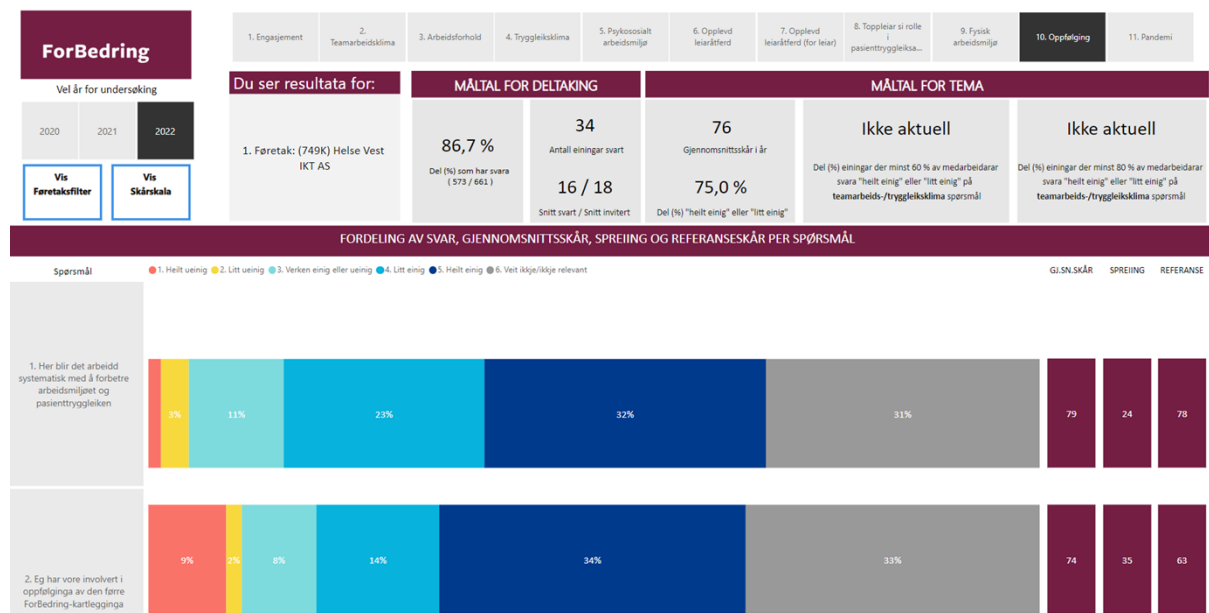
ForBedring

Vel år for undersøking

2020 2021 2022

Vis Føretaksfilter

Vis Skårskala

1. Engasjement | 2. Teamarbeidsklima | 3. Arbeidsforhold | 4. Tryggleiksklima | 5. Psykososialt arbeidsmiljø | 6. Opplevd leiaråtferd | 7. Opplevd leiaråtferd (for leiar) | 8. Toppleiar si rolle i pasienttryggleiksa... | 9. Fysisk arbeidsmiljø | 10. Oppfølging | 11. Pandemi

Du ser resultata for:

1. Føretak: (749K) Helse Vest IKT AS

MÅLTAL FOR DELTAKING

86,7 %
Del (%) som har svara ( 573 / 661 )

34
Antall einingar svart

16 / 18
Snitt svart / Snitt invitert

MÅLTAL FOR TEMA

76
Gjennomsnittsskår i år

75,0 %
Del (%) "heilt einig" eller "litt einig"

Ikke aktuell
Del (%) einingar der minst 60 % av medarbeidarar svara "heilt einig" eller "litt einig" på teamarbeids-/tryggleiksklima spørsmål

Ikke aktuell
Del (%) einingar der minst 80 % av medarbeidarar svara "heilt einig" eller "litt einig" på teamarbeids-/tryggleiksklima spørsmål

FORDELING AV SVAR, GJENNOMSNITTSSKÅR, SPREIING OG REFERANSESKÅR PER SPØRSMÅL

Spørsmål

1. Heilt ueinig 2. Litt ueinig 3. Verken einig eller ueinig 4. Litt einig 5. Heilt einig 6. Veit ikkje/ikkje relevant

GJ.SN.SKÅR SPREIING REFERANSE

1. Her blir det arbeidd systematisk med å forbetre arbeidsmiljøet og pasienttryggleiken

3% 11% 23% 32% 31%

79 24 78

2. Eg har vore involvert i oppfølginga av den førre ForBedring-kartlegginga

9% 2% 8% 14% 34% 33%

74 35 63